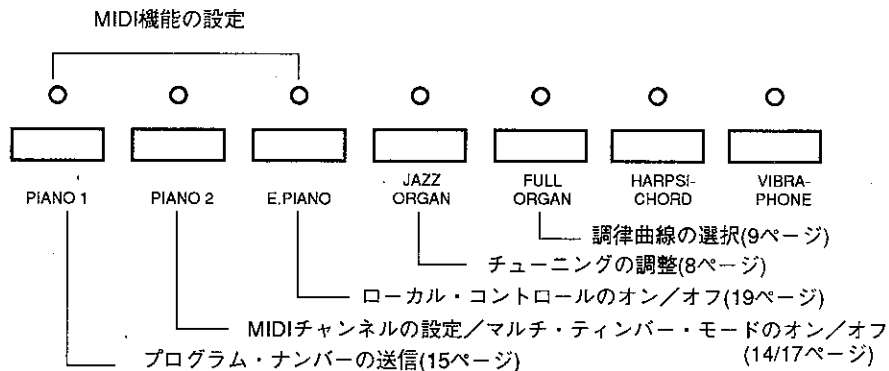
MIDI機能の設定

PIANO 1
PIANO 2
E.PIANO
JAZZ ORGAN
FULL ORGAN
HARPSI-CHORD
VIBRA-PHONE

調律曲線の選択(9ページ)
チューニングの調整(8ページ)
ローカル・コントロールのオン／オフ(19ページ)
MIDIチャンネルの設定／マルチ・ティンバー・モードのオン／オフ (14/17ページ)
プログラム・ナンバーの送信(15ページ)